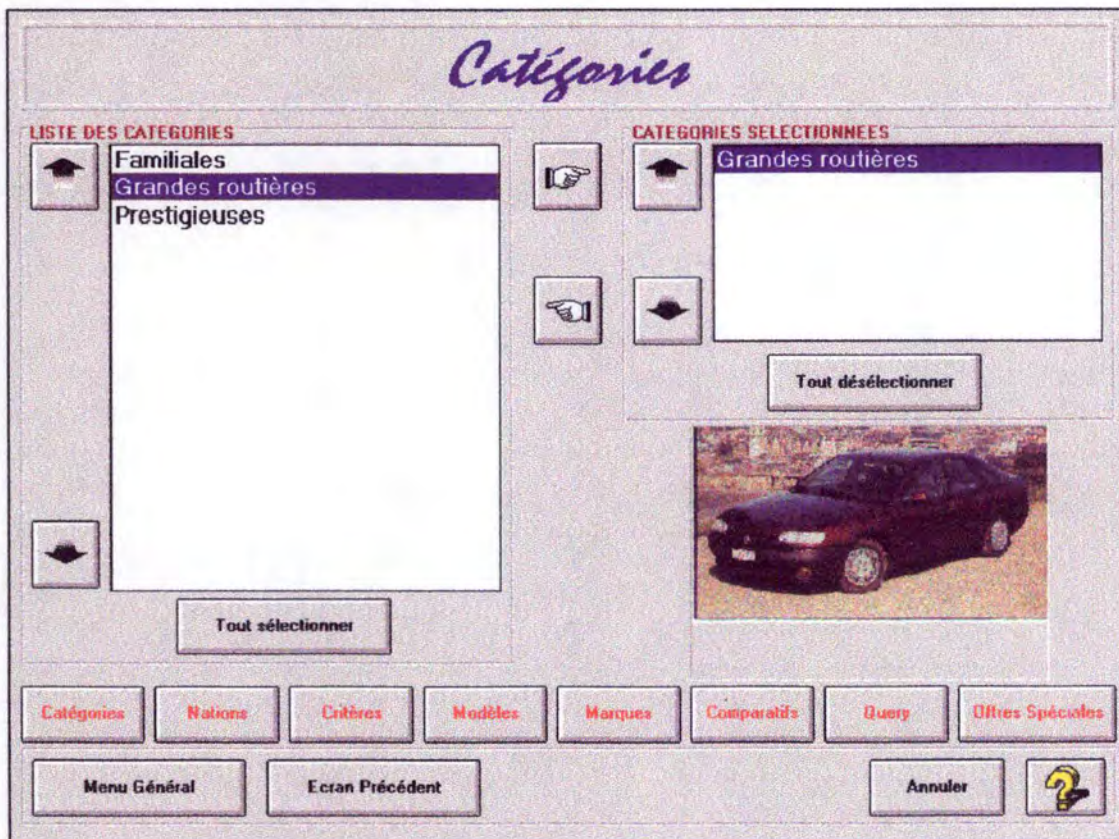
Catégories

LISTE DES CATEGORIES

Familiales
Grandes routières
Prestigieuses

Tout sélectionner

CATEGORIES SELECTIONNEES

Grandes routières

Tout désélectionner

Catégories
Nations
Critères
Modèles
Marques
Comparatifs
Query
Offres Spéciales

Menu Général
Ecran Précédent
Annuler